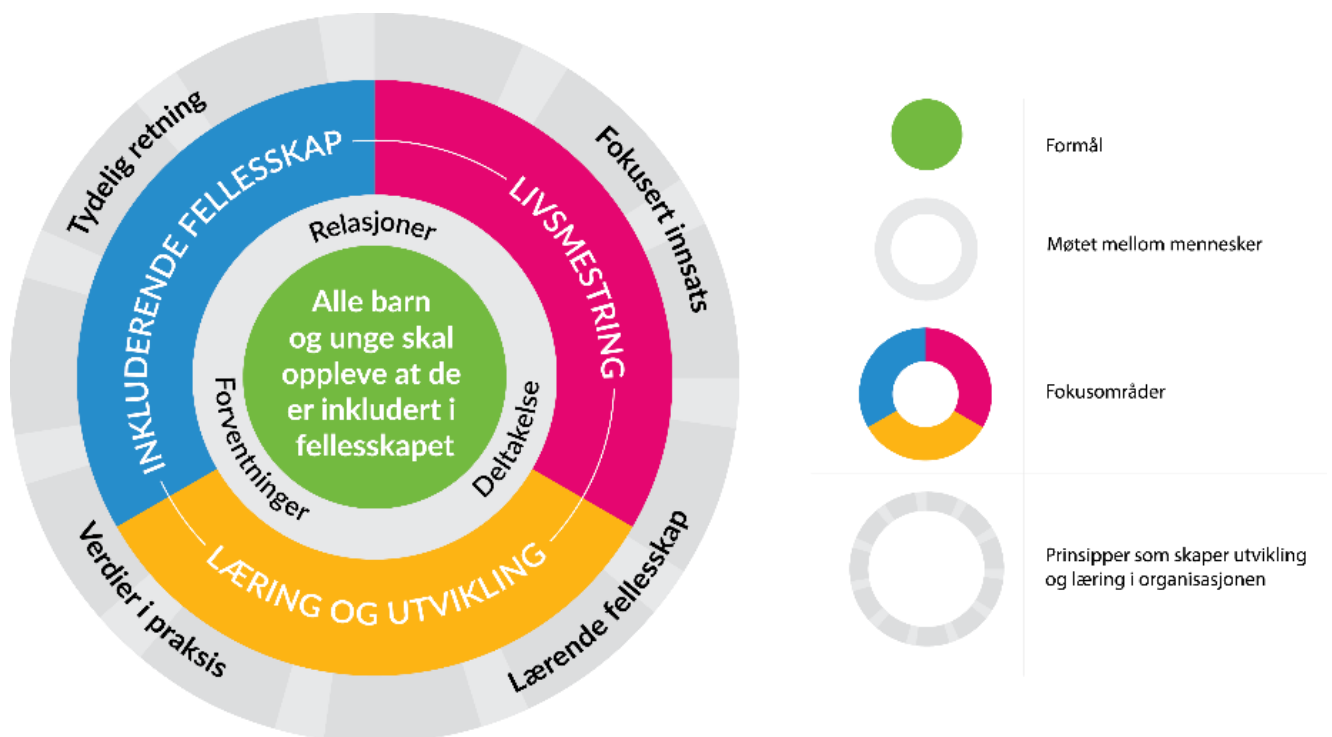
Tydelig retning

Fokusert innsats

Lærende fellesskap

Verdier i praksis

INKLUDERENDE FELLESSKAP

LIVSMESTRING

LÆRING OG UTVIKLING

Relasjoner

Deltakelse

Forventninger

Alle barn og unge skal oppleve at de er inkludert i fellesskapet

Formål

Møtet mellom mennesker

Fokusområder

Prinsipper som skaper utvikling og læring i organisasjonen